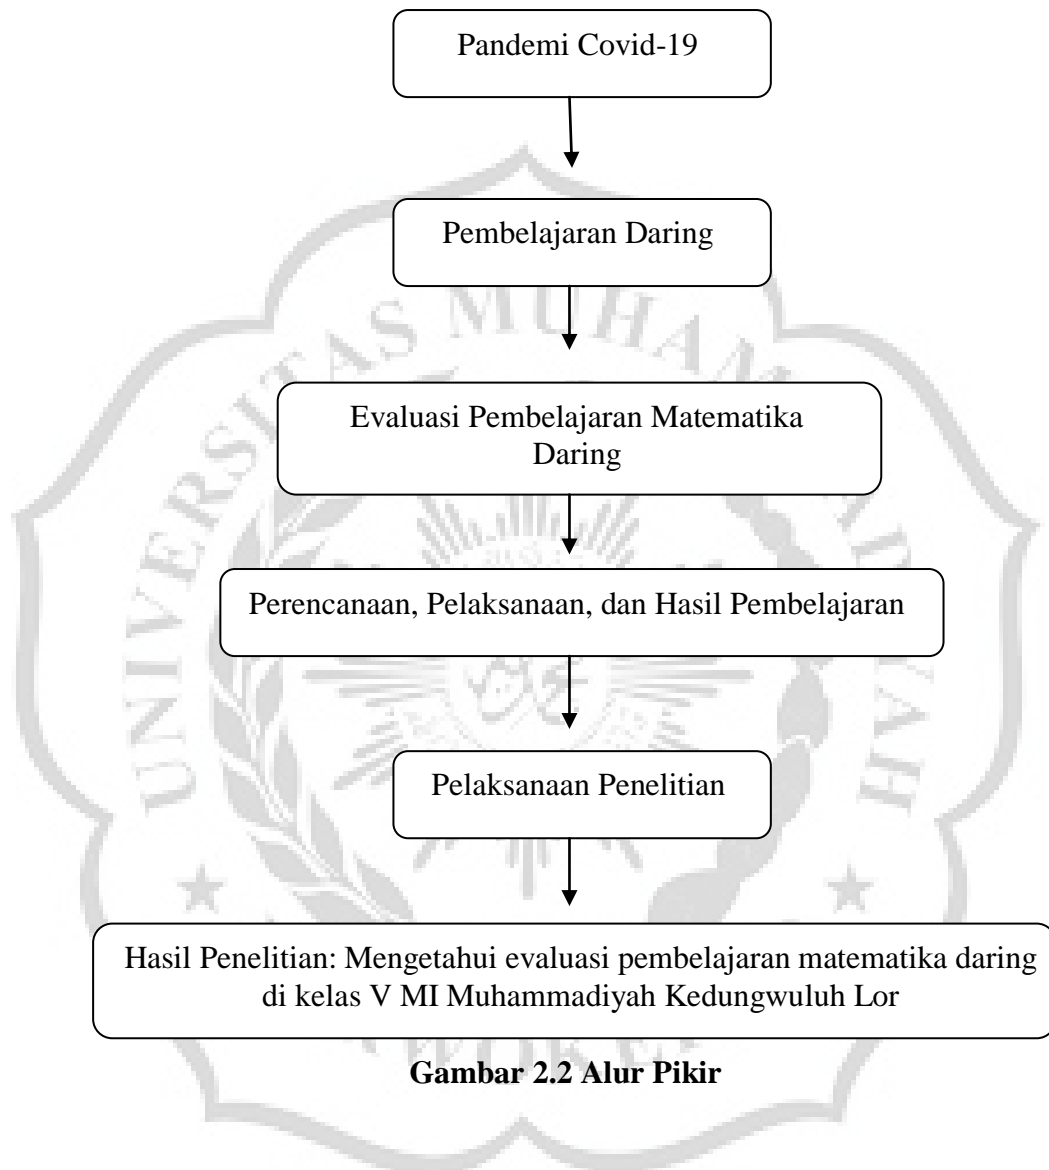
Pandemi Covid-19

Pembelajaran Daring

Evaluasi Pembelajaran Matematika Daring

Perencanaan, Pelaksanaan, dan Hasil Pembelajaran

Pelaksanaan Penelitian

Hasil Penelitian: Mengetahui evaluasi pembelajaran matematika daring di kelas V MI Muhammadiyah Kedungwuluh Lor

**Gambar 2.2 Alur Pikir**